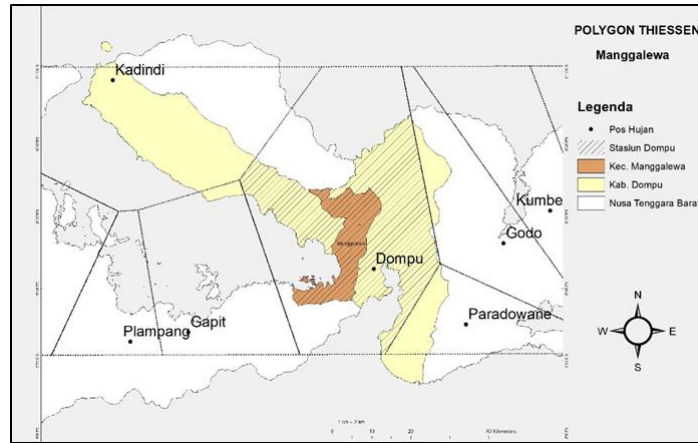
POLYGON THIESSEN

Manggalewa

Legenda

Pos Hujan

Stasiun Dompu

Kec. Manggalewa

Kab. Dompu

Nusa Tenggara Barat

Kadindi

Kumbe

Godo

Dompu

Paradowane

Plampang

Gapit

N

W

E

S

1 cm = 7 km

0

10

20

40 Kilometers